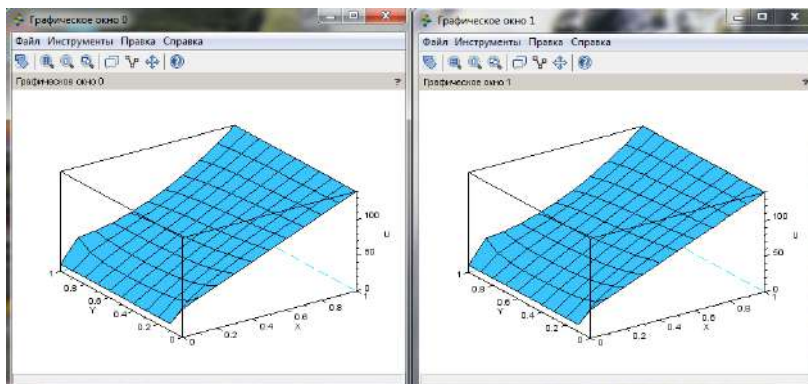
Графическое окно 0

Файл Инструменты Правка Справка

Графическое окно 0

100
50
0
U
1
0.8
0.6
Y
0.4
0.2
0
0
0.2
0.4
0.6
X
0.8
1

Графическое окно 1

Файл Инструменты Правка Справка

Графическое окно 1

100
50
0
U
1
0.8
0.6
Y
0.4
0.2
0
0
0.2
0.4
0.6
X
0.8
1